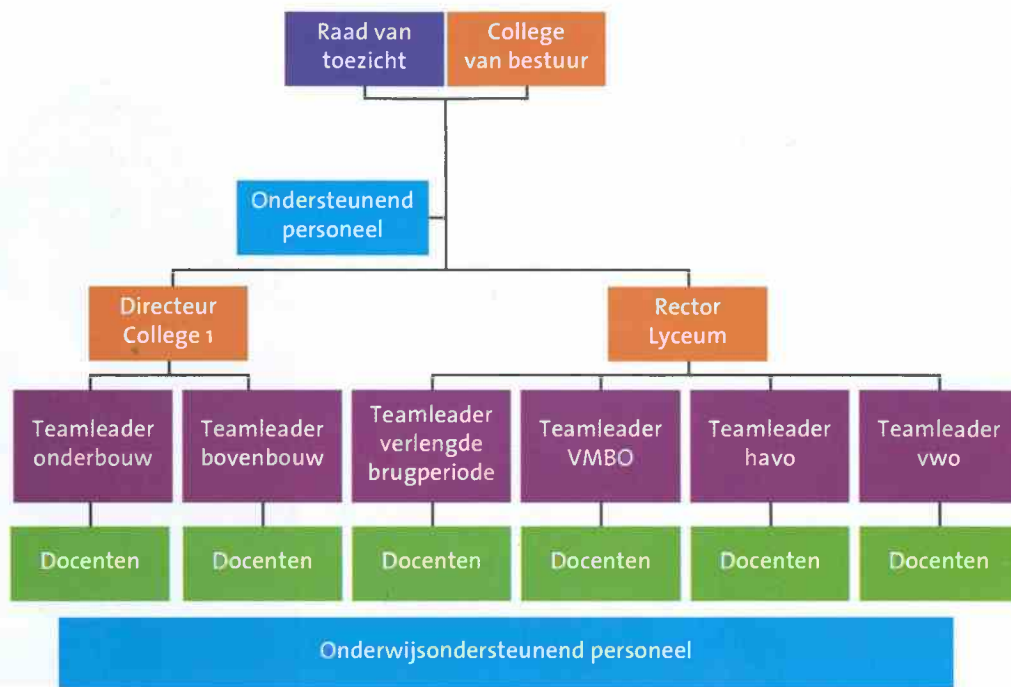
Raad van toezicht

College van bestuur

Ondersteunend personeel

Directeur College 1

Rector Lyceum

Teamleader onderbouw

Teamleader bovenbouw

Teamleader verlengde brugperiode

Teamleader VMBO

Teamleader havo

Teamleader vwo

Docenten

Docenten

Docenten

Docenten

Docenten

Docenten

Onderwijsondersteunend personeel